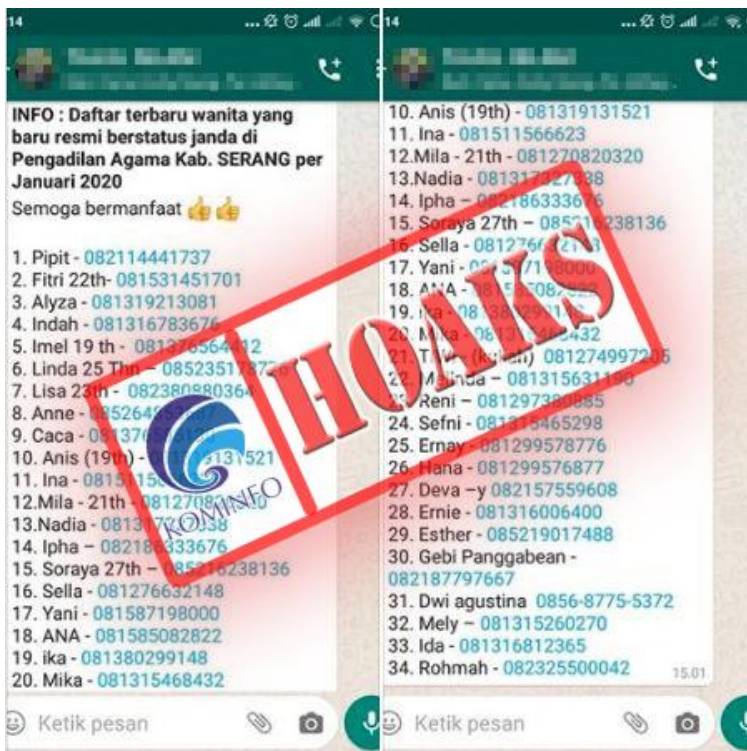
14

INFO : Daftar terbaru wanita yang baru resmi berstatus janda di Pengadilan Agama Kab. SERANG per Januari 2020
Semoga bermanfaat 👍👍

1. Pipit - 082114441737
2. Fitri 22th- 081531451701
3. Alyza - 081319213081
4. Indah - 081316783676
5. Imel 19 th - 0813765644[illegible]2
6. Linda 25 Thn - 085235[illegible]
7. Lisa 23th - 08238088036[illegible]
8. Anne - 085264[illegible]
9. Caca - 08137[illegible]
10. Anis (19th) - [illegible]131521
11. Ina - 08151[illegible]
12.Mila - 21th - 08127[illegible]
13.Nadia - 08131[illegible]38
14. Ipha – 082186333676
15. Soraya 27th – 085216238136
16. Sella - 081276632148
17. Yani - 081587198000
18. ANA - 081585082822
19. ika - 081380299148
20. Mika - 081315468432

Ketik pesan

14

10. Anis (19th) - 081319131521
11. Ina - 081511566623
12.Mila - 21th - 081270820320
13.Nadia - 08131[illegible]338
14. Ipha – 082186333676
15. Soraya 27th – 085216238136
16. Sella - 08127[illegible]
17. Yani - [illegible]198000
18. ANA - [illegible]
19. ika - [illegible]
20. Mika - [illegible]432
21. T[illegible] (kuliah) 081274997205
22. Malinda – 081315631196
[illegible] Reni – 08129730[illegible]885
24. Sefni - 081315465298
25. Ernay - 081299578776
26. Hana - 081299576877
27. Deva –y 082157559608
28. Ernie - 081316006400
29. Esther - 085219017488
30. Gebi Panggabean - 082187797667
31. Dwi agustina 0856-8775-5372
32. Mely – 081315260270
33. Ida - 081316812365
34. Rohmah - 082325500042
15.01

Ketik pesan

HOAKS

KOMINFO